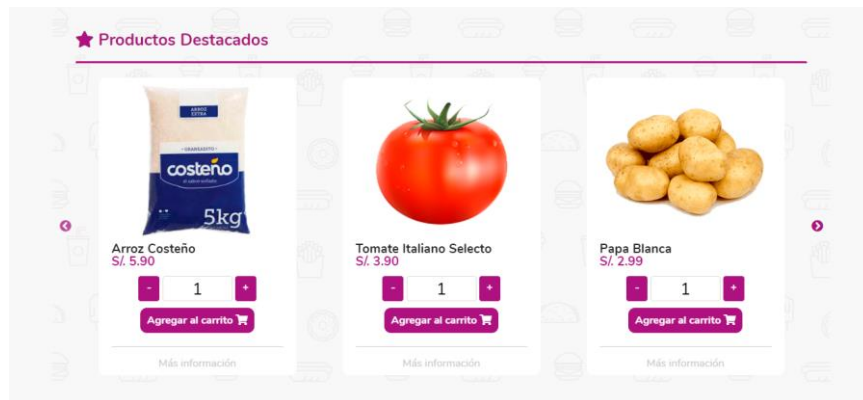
Productos Destacados

ARROZ EXTRA
GRANEADITO
costeño
5kg

Arroz Costeño
S/. 5.90
- 1 +
Agregar al carrito
Más información

Tomate Italiano Selecto
S/. 3.90
- 1 +
Agregar al carrito
Más información

Papa Blanca
S/. 2.99
- 1 +
Agregar al carrito
Más información